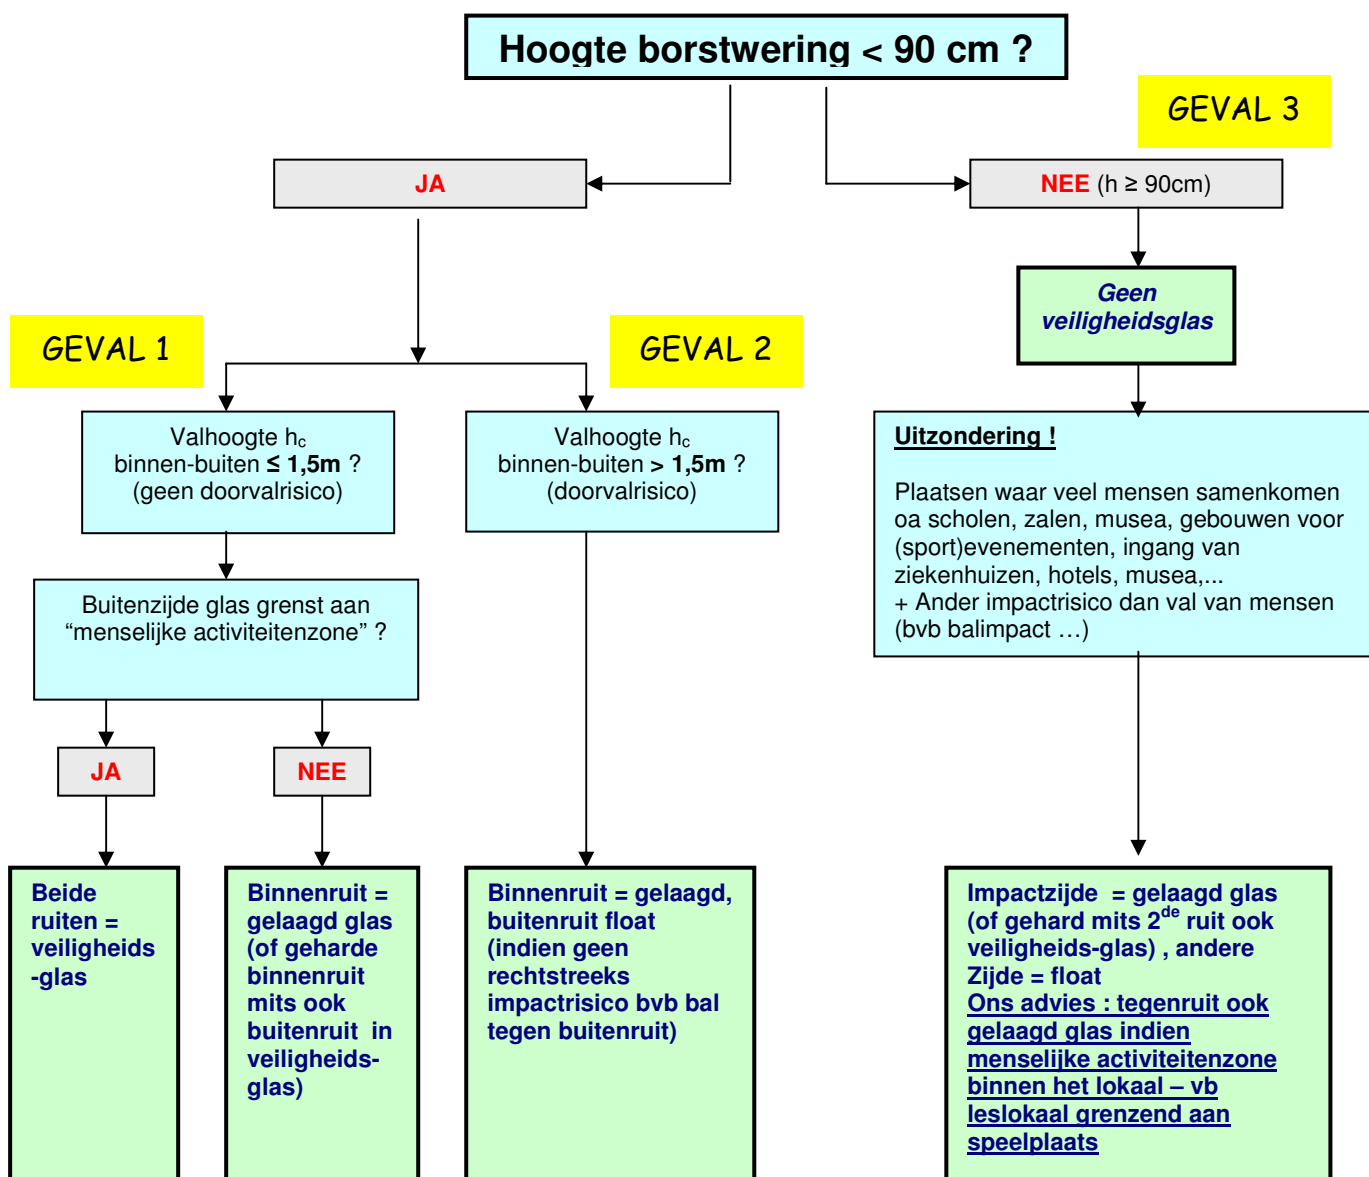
Hoogte borstwering < 90 cm ?

GEVAL 3

JA

NEE (h ≥ 90cm)

Geen veiligheidsglas

GEVAL 1

GEVAL 2

Valhoogte $h_c$ binnen-buiten ≤ 1,5m ? (geen doorvalrisico)

Valhoogte $h_c$ binnen-buiten > 1,5m ? (doorvalrisico)

Uitzondering !

Plaatsen waar veel mensen samenkomen oa scholen, zalen, musea, gebouwen voor (sport)evenementen, ingang van ziekenhuizen, hotels, musea,...
+ Ander impactrisico dan val van mensen (bvb balimpact …)

Buitenzijde glas grenst aan “menselijke activiteitenzone” ?

JA

NEE

Beide ruiten = veiligheids -glas

Binnenruit = gelaagd glas (of geharde binnenruit mits ook buitenruit in veiligheids-glas)

Binnenruit = gelaagd, buitenruit float (indien geen rechtstreeks impactrisico bvb bal tegen buitenruit)

Impactzijde = gelaagd glas (of gehard mits 2$^{de}$ ruit ook veiligheids-glas) , andere Zijde = float
Ons advies : tegenruit ook gelaagd glas indien menselijke activiteitenzone binnen het lokaal – vb leslokaal grenzend aan speelplaats